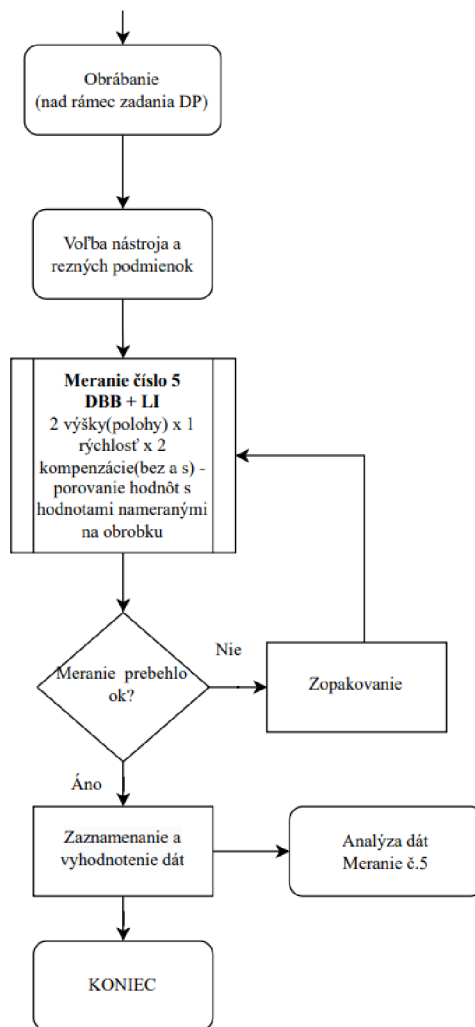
Obrábanie (nad rámec zadania DP)

Voľba nástroja a rezných podmienok

**Meranie číslo 5**
**DBB + LI**
2 výšky(polohy) x 1 rýchlosť x 2 kompenzácie(bez a s) - porovanie hodnôt s hodnotami nameranými na obrobku

Meranie prebehlo ok?

Nie

Zopakovanie

Áno

Zaznamenanie a vyhodnotenie dát

Analýza dát Meranie č.5

KONIEC